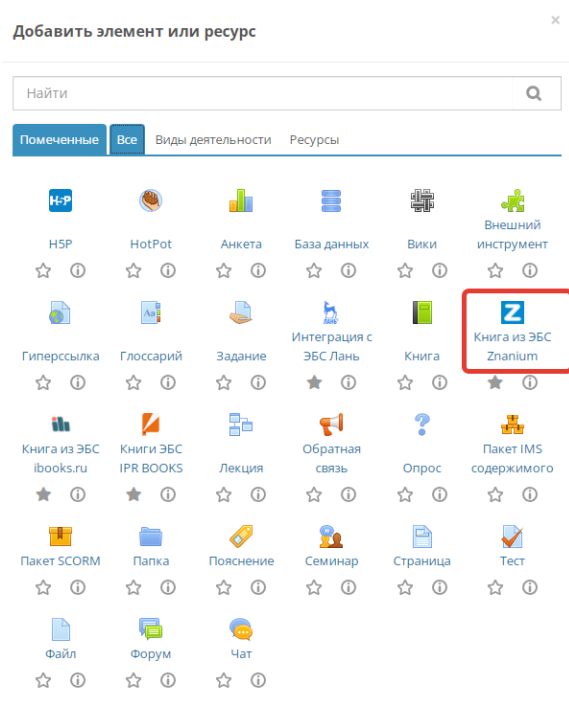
Добавить элемент или ресурс

×

Найти

Помеченные | Все | Виды деятельности | Ресурсы

H5P
HotPot
Анкета
База данных
Вики
Внешний инструмент
Гиперссылка
Глоссарий
Задание
Интеграция с ЭБС Лань
Книга
Книга из ЭБС Znanium
Книга из ЭБС ibooks.ru
Книги ЭБС IPR BOOKS
Лекция
Обратная связь
Опрос
Пакет IMS содержимого
Пакет SCORM
Папка
Пояснение
Семинар
Страница
Тест
Файл
Форум
Чат